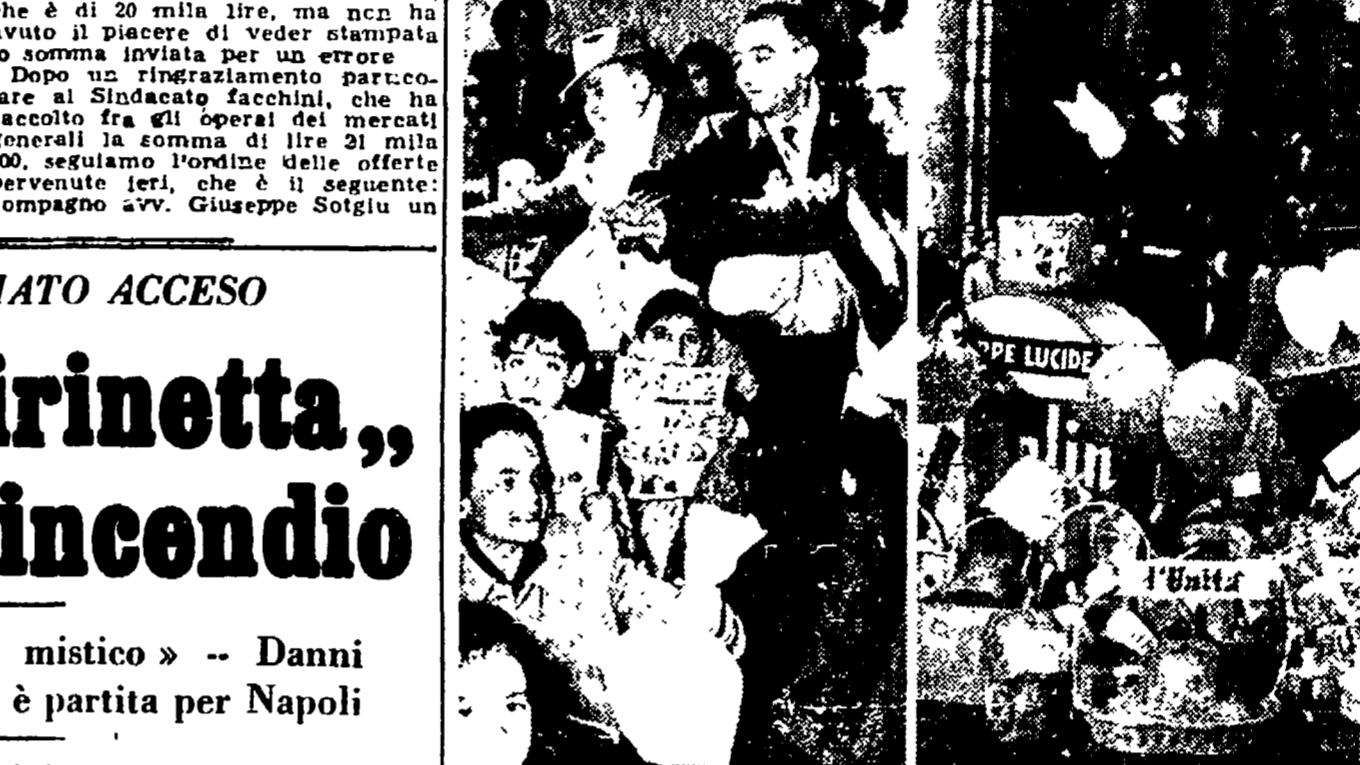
che è di 20 mila lire, ma non ha avuto il piacere di veder stampata o somma inviata per un errore
Dopo un ringraziamento particolare al Sindacato facchini, che ha raccolto fra gli operai dei mercati generali la somma di lire 21 mila 00, seguiamo l'ordine delle offerte pervenute ieri, che è il seguente: compagno avv. Giuseppe Sotgiu un

IATO ACCESO

irinetta„
incendio

mistico » -- Danni
è partita per Napoli

PPE LUCIDE

l'Unità